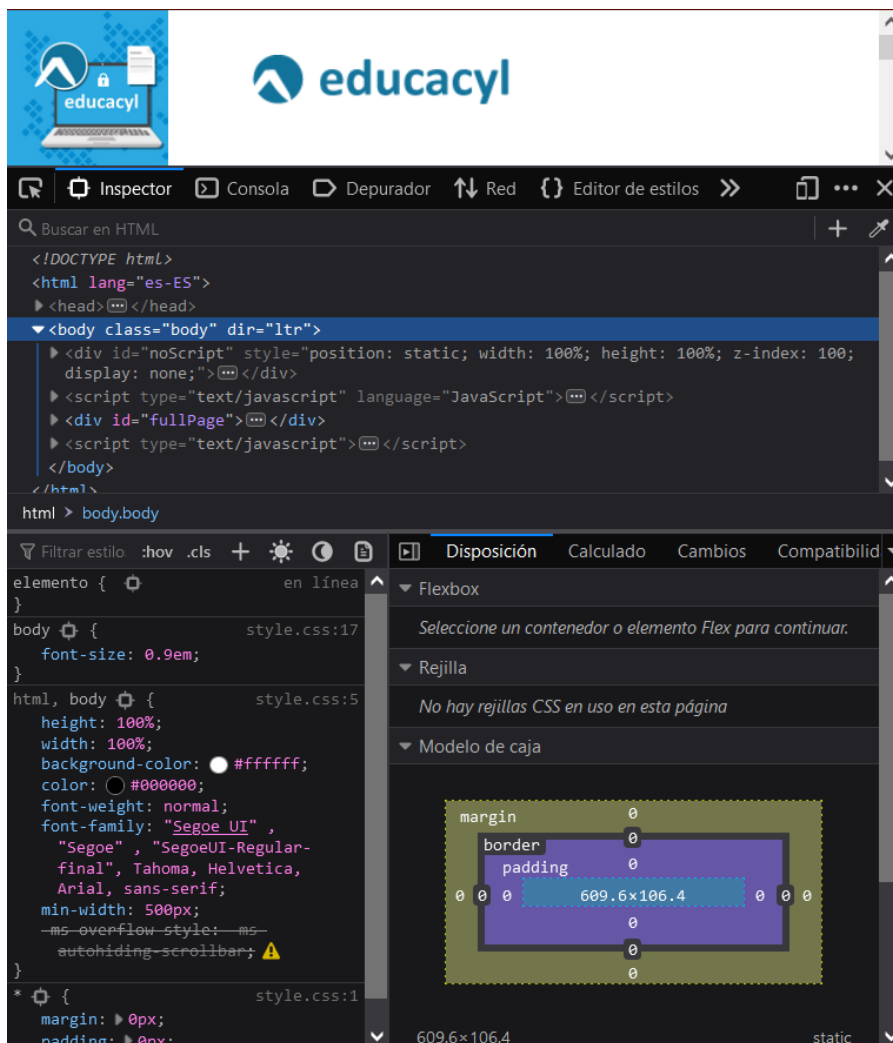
educacyl

educacyl

Inspector Consola Depurador Red Editor de estilos

Buscar en HTML

<!DOCTYPE html>
<html lang="es-ES">
<head>⋯</head>
<body class="body" dir="ltr">
<div id="noScript" style="position: static; width: 100%; height: 100%; z-index: 100; display: none;">⋯</div>
<script type="text/javascript" language="JavaScript">⋯</script>
<div id="fullPage">⋯</div>
<script type="text/javascript">⋯</script>
</body>
</html>

html > body.body

Filtrar estilo :hov .cls

elemento { en línea
}
body { style.css:17
font-size: 0.9em;
}
html, body { style.css:5
height: 100%;
width: 100%;
background-color: #ffffff;
color: #000000;
font-weight: normal;
font-family: "Segoe UI" , "Segoe" , "SegoeUI-Regular-final", Tahoma, Helvetica, Arial, sans-serif;
min-width: 500px;
-ms-overflow-style: -ms-autohiding-scrollbar;
}
* { style.css:1
margin: 0px;
padding: 0px;

Disposición Calculado Cambios Compatibilid

Flexbox

Seleccione un contenedor o elemento Flex para continuar.

Rejilla

No hay rejillas CSS en uso en esta página

Modelo de caja

margin 0
border 0
padding 0
0 0 0 609.6×106.4 0 0 0
0
0
0

609.6×106.4 static